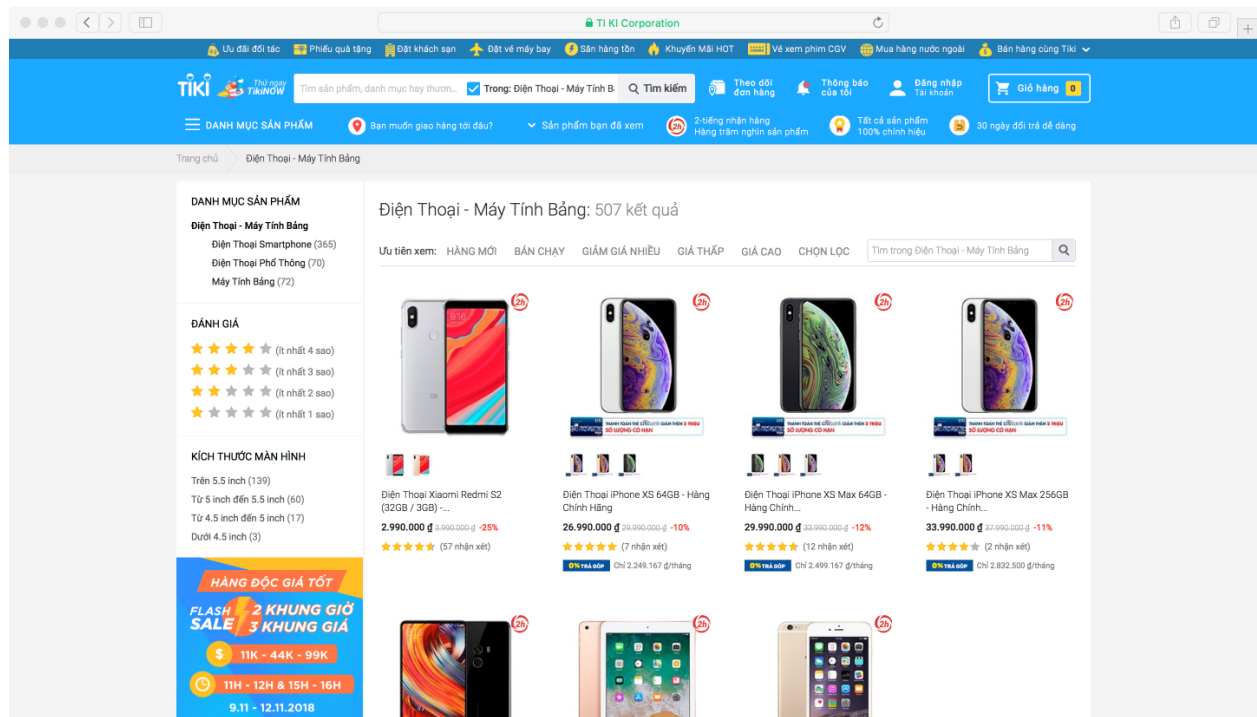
TI KI Corporation

Ưu đãi đối tác | Phiếu quà tặng | Đặt khách sạn | Đặt vé máy bay | Săn hàng tồn | Khuyến Mãi HOT | Vé xem phim CGV | Mua hàng nước ngoài | Bán hàng cùng Tiki

TIKI Thử ngay TikiNOW

Tìm sản phẩm, danh mục hay thương...

Trong: Điện Thoại - Máy Tính B

Tìm kiếm

Theo dõi đơn hàng

Thông báo của tôi

Đăng nhập Tài khoản

Giỏ hàng 0

DANH MỤC SẢN PHẨM

Bạn muốn giao hàng tới đâu?

Sản phẩm bạn đã xem

2-tiếng nhận hàng Hàng trăm nghìn sản phẩm

Tất cả sản phẩm 100% chính hiệu

30 ngày đổi trả dễ dàng

Trang chủ > Điện Thoại - Máy Tính Bảng

DANH MỤC SẢN PHẨM

Điện Thoại - Máy Tính Bảng

Điện Thoại Smartphone (365)

Điện Thoại Phổ Thông (70)

Máy Tính Bảng (72)

ĐÁNH GIÁ

(ít nhất 4 sao)

(ít nhất 3 sao)

(ít nhất 2 sao)

(ít nhất 1 sao)

KÍCH THƯỚC MÀN HÌNH

Trên 5.5 inch (139)

Từ 5 inch đến 5.5 inch (60)

Từ 4.5 inch đến 5 inch (17)

Dưới 4.5 inch (3)

HÀNG ĐỘC GIÁ TỐT

FLASH SALE 2 KHUNG GIỜ 3 KHUNG GIÁ

11K - 44K - 99K

11H - 12H & 15H - 16H

9.11 - 12.11.2018

Điện Thoại - Máy Tính Bảng: 507 kết quả

Ưu tiên xem: HÀNG MỚI BÁN CHẠY GIẢM GIÁ NHIỀU GIÁ THẤP GIÁ CAO CHỌN LỌC

Tìm trong Điện Thoại - Máy Tính Bảng

Điện Thoại Xiaomi Redmi S2 (32GB / 3GB) -...

2.990.000 ₫ 3.990.000 ₫ -25%

(57 nhận xét)

Điện Thoại iPhone XS 64GB - Hàng Chính Hãng

26.990.000 ₫ 29.990.000 ₫ -10%

(7 nhận xét)

0% TRẢ GÓP Chỉ 2.249.167 ₫/tháng

Điện Thoại iPhone XS Max 64GB - Hàng Chính...

29.990.000 ₫ 33.990.000 ₫ -12%

(12 nhận xét)

0% TRẢ GÓP Chỉ 2.499.167 ₫/tháng

Điện Thoại iPhone XS Max 256GB - Hàng Chính...

33.990.000 ₫ 37.990.000 ₫ -11%

(2 nhận xét)

0% TRẢ GÓP Chỉ 2.832.500 ₫/tháng